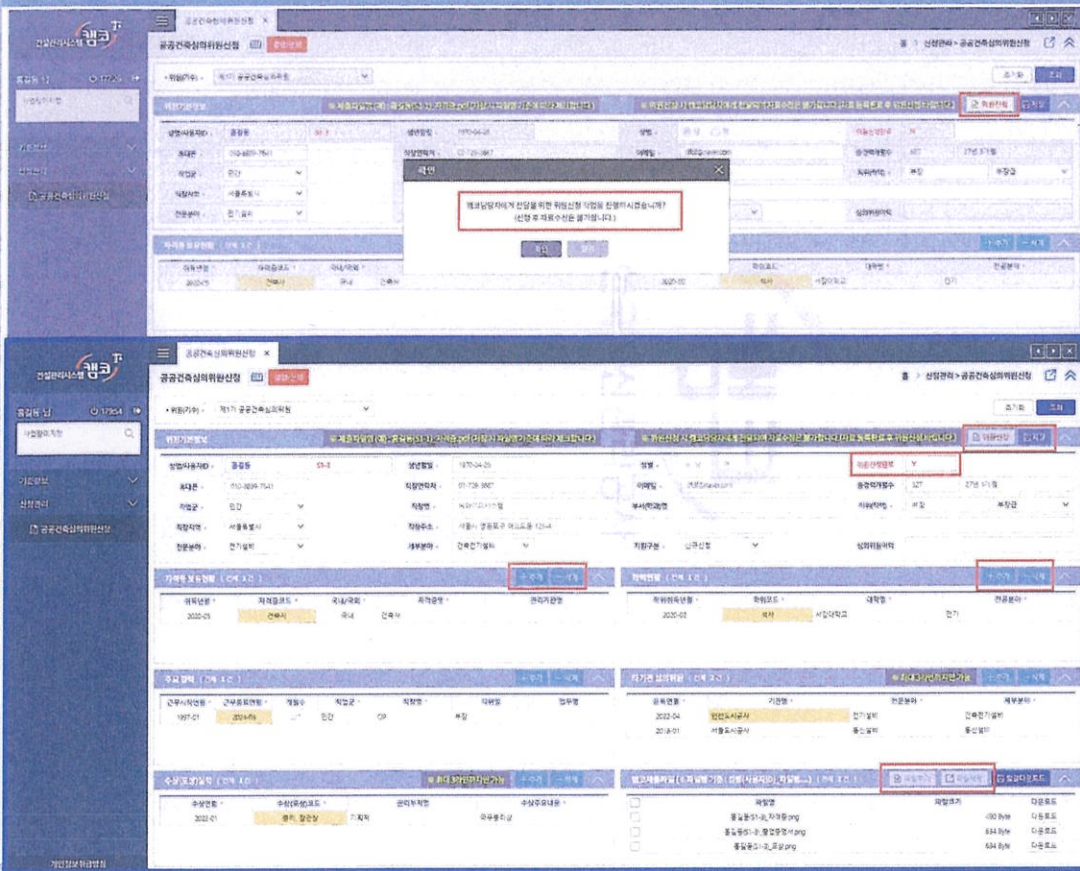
건설관리시스템 캐코

공공건축심의위원신청 ×

공공건축심의위원신청

홍길동 님 17:54

확인

캐코담당자에게 선정을 위한 위원신청 작업을 진행하시겠습니까?
(신청 후 자료수정은 불가합니다.)

확인 닫기

기본정보
신청관리
공공건축심의위원신청

공공건축심의위원신청

홈 > 신청관리 > 공공건축심의위원신청

• 위원(기수) • 제1기 공공건축심의위원

조회 검색

위원기본정보

※ 제출파일명 (예) : 홍길동(S1-1)_자격증.pdf (자격/자료별 기준에 따라 제출합니다)

※ 위원신청 시 캐코담당자에게 전달되며 자료수정이 불가합니다(자료 등록완료 후 위원신청 하십시오)

위원신청 저장

| 성명(사용자ID) | 홍길동 | S1-3 | 생년월일 | 1970-04-25 | 성별 | | 이동신청여부 | Y |
|---|---|---|---|---|---|---|---|---|
| 휴대폰 | 010-8899-7541 | | 직장전화 | 02-729-3867 | 이메일 | | 총경력개월수 | 327 27년 3개월 |
| 직업군 | 민간 | | 직장명 | | 부서(학과)명 | | 직위(직책) | 부장 부장급 |
| 직장지역 | 서울특별시 | | 직장주소 | | | | | |
| 전문분야 | 전기설비 | | 세부분야 | 건축전기설비 | 직장구분 | 신규신청 | 심의위원이력 | |

자격증 보유현황 (전체 1건)

+ 추가 - 삭제

| 취득년월 | 자격증코드 | 국내/국외 | 자격증명 | 관리기관명 |
|---|---|---|---|---|
| 2020-05 | 건축사 | 국내 | 건축사 | |

학력현황 (전체 1건)

+ 추가 - 삭제

| 학위취득년월 | 학위코드 | 대학명 | 전공분야 |
|---|---|---|---|
| 2020-02 | 석사 | 서일대학교 | 전기 |

주요 경력 (전체 1건)

+ 추가 - 삭제

| 근무시작년월 | 근무종료년월 | 개월수 | 직업군 | 직장명 | 직위명 | 업무명 |
|---|---|---|---|---|---|---|
| 1997-01 | 2024-05 | | 민간 | CP | 부장 | |

타기관 심의위원 (전체 2건)

※ 최대 3건만 지정가능

+ 추가 - 삭제

| 위촉년월 | 기관명 | 전문분야 | 세부분야 |
|---|---|---|---|
| 2022-04 | 인천도시공사 | 전기설비 | 건축전기설비 |
| 2018-01 | 서울도시공사 | 통신설비 | 통신설비 |

수상(표창)실적 (전체 1건)

※ 최대 3건만 지정가능

+ 추가 - 삭제

| 수상년월 | 수상(표창)코드 | 관리부처명 | 수상주요내용 |
|---|---|---|---|
| 2022-01 | 장관, 청장상 | 기획처 | 국무총리상 |

첨부파일 (파일 명명 기준 : 성명(사용자ID)_파일명....) (전체 3건)

파일추가 파일삭제 일괄다운로드

| | 파일명 | 파일크기 | 다운로드 |
|---|---|---|---|
| | 홍길동(S1-3)_자격증.png | 430 Byte | 다운로드 |
| | 홍길동(S1-3)_졸업증명서.png | 534 Byte | 다운로드 |
| | 홍길동(S1-3)_포상.png | 534 Byte | 다운로드 |

개인정보처리방침